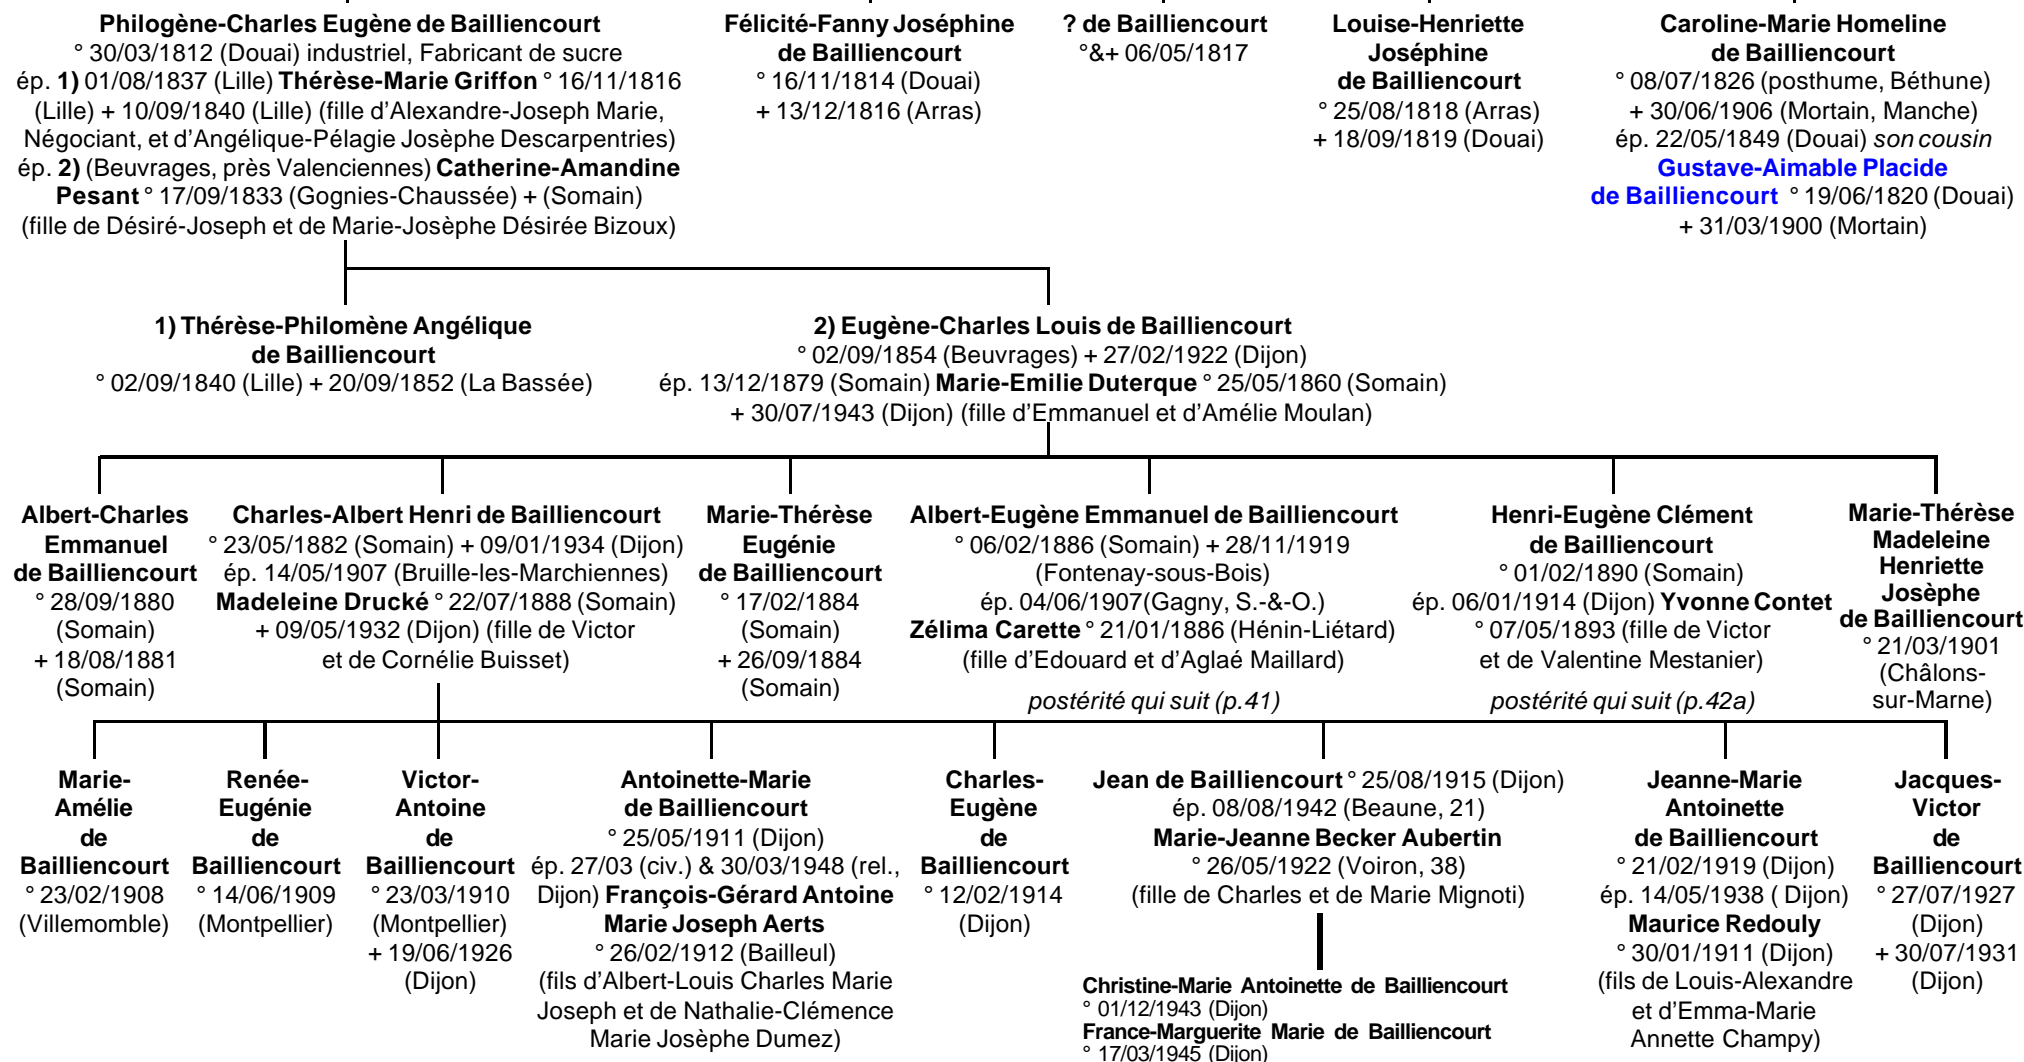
**Philogène-Charles Eugène de Bailliencourt**
° 30/03/1812 (Douai) industriel, Fabricant de sucre
ép. **1)** 01/08/1837 (Lille) **Thérèse-Marie Griffon** ° 16/11/1816 (Lille) + 10/09/1840 (Lille) (fille d'Alexandre-Joseph Marie, Négociant, et d'Angélique-Pélagie Josèphe Descarpentries)
ép. **2)** (Beuvrages, près Valenciennes) **Catherine-Amandine Pesant** ° 17/09/1833 (Gognies-Chaussée) + (Somain) (fille de Désiré-Joseph et de Marie-Josèphe Désirée Bizoux)

**Félicité-Fanny Joséphine de Bailliencourt**
° 16/11/1814 (Douai)
+ 13/12/1816 (Arras)

**? de Bailliencourt**
°&+ 06/05/1817

**Louise-Henriette Joséphine de Bailliencourt**
° 25/08/1818 (Arras)
+ 18/09/1819 (Douai)

**Caroline-Marie Homeline de Bailliencourt**
° 08/07/1826 (posthume, Béthune)
+ 30/06/1906 (Mortain, Manche)
ép. 22/05/1849 (Douai) *son cousin* **Gustave-Aimable Placide de Bailliencourt** ° 19/06/1820 (Douai)
+ 31/03/1900 (Mortain)

**1) Thérèse-Philomène Angélique de Bailliencourt**
° 02/09/1840 (Lille) + 20/09/1852 (La Bassée)

**2) Eugène-Charles Louis de Bailliencourt**
° 02/09/1854 (Beuvrages) + 27/02/1922 (Dijon)
ép. 13/12/1879 (Somain) **Marie-Emilie Duterque** ° 25/05/1860 (Somain)
+ 30/07/1943 (Dijon) (fille d'Emmanuel et d'Amélie Moulan)

**Albert-Charles Emmanuel de Bailliencourt**
° 28/09/1880 (Somain)
+ 18/08/1881 (Somain)

**Charles-Albert Henri de Bailliencourt**
° 23/05/1882 (Somain) + 09/01/1934 (Dijon)
ép. 14/05/1907 (Bruille-les-Marchiennes)
**Madeleine Drucké** ° 22/07/1888 (Somain)
+ 09/05/1932 (Dijon) (fille de Victor et de Cornélie Buisset)

**Marie-Thérèse Eugénie de Bailliencourt**
° 17/02/1884 (Somain)
+ 26/09/1884 (Somain)

**Albert-Eugène Emmanuel de Bailliencourt**
° 06/02/1886 (Somain) + 28/11/1919 (Fontenay-sous-Bois)
ép. 04/06/1907(Gagny, S.-&-O.)
**Zélima Carette** ° 21/01/1886 (Hénin-Liétard)
(fille d'Edouard et d'Aglaé Maillard)
*postérité qui suit (p.41)*

**Henri-Eugène Clément de Bailliencourt**
° 01/02/1890 (Somain)
ép. 06/01/1914 (Dijon) **Yvonne Contet**
° 07/05/1893 (fille de Victor et de Valentine Mestanier)
*postérité qui suit (p.42a)*

**Marie-Thérèse Madeleine Henriette Josèphe de Bailliencourt**
° 21/03/1901 (Châlons-sur-Marne)

**Marie-Amélie de Bailliencourt**
° 23/02/1908 (Villemomble)

**Renée-Eugénie de Bailliencourt**
° 14/06/1909 (Montpellier)

**Victor-Antoine de Bailliencourt**
° 23/03/1910 (Montpellier)
+ 19/06/1926 (Dijon)

**Antoinette-Marie de Bailliencourt**
° 25/05/1911 (Dijon)
ép. 27/03 (civ.) & 30/03/1948 (rel., Dijon) **François-Gérard Antoine Marie Joseph Aerts**
° 26/02/1912 (Bailleul)
(fils d'Albert-Louis Charles Marie Joseph et de Nathalie-Clémence Marie Josèphe Dumez)

**Charles-Eugène de Bailliencourt**
° 12/02/1914 (Dijon)

**Jean de Bailliencourt** ° 25/08/1915 (Dijon)
ép. 08/08/1942 (Beaune, 21)
**Marie-Jeanne Becker Aubertin**
° 26/05/1922 (Voiron, 38)
(fille de Charles et de Marie Mignoti)

**Christine-Marie Antoinette de Bailliencourt**
° 01/12/1943 (Dijon)
**France-Marguerite Marie de Bailliencourt**
° 17/03/1945 (Dijon)

**Jeanne-Marie Antoinette de Bailliencourt**
° 21/02/1919 (Dijon)
ép. 14/05/1938 ( Dijon)
**Maurice Redouly**
° 30/01/1911 (Dijon)
(fils de Louis-Alexandre et d'Emma-Marie Annette Champy)

**Jacques-Victor de Bailliencourt**
° 27/07/1927 (Dijon)
+ 30/07/1931 (Dijon)